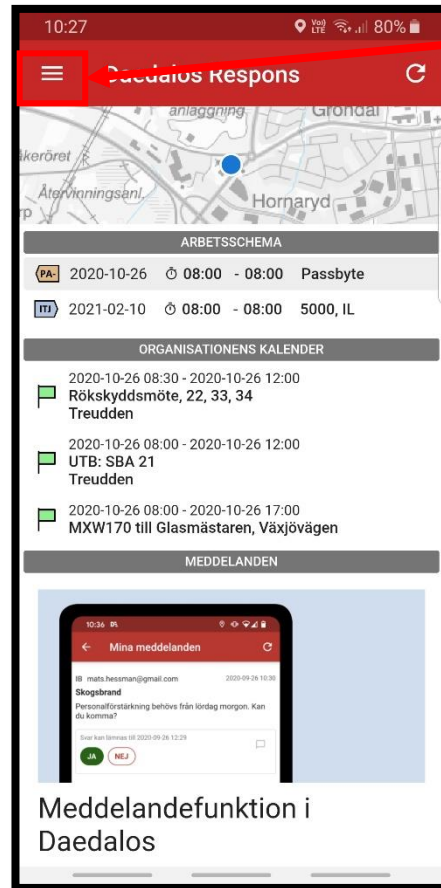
10:27 80%

Daedalos Respons

anläggning Gröndal
kerötet
Återvinningsanl.
Hornaryd

ARBETSSCHEMA

PA- 2020-10-26 08:00 - 08:00 Passbyte

ITJ 2021-02-10 08:00 - 08:00 5000, IL

ORGANISATIONENS KALENDER

2020-10-26 08:30 - 2020-10-26 12:00
Rökskyddsmöte, 22, 33, 34
Treudden

2020-10-26 08:00 - 2020-10-26 12:00
UTB: SBA 21
Treudden

2020-10-26 08:00 - 2020-10-26 17:00
MXW170 till Glasmästaren, Växjövägen

MEDDELANDEN

10:36
Mina meddelanden
mats.hessman@gmail.com 2020-09-26 10:30
Skogsbrand
Personalförstärkning behövs från lördag morgon. Kan du komma?
Svar kan lämnas till 2020-09-26 12:29
JA NEJ

Meddelandefunktion i Daedalos